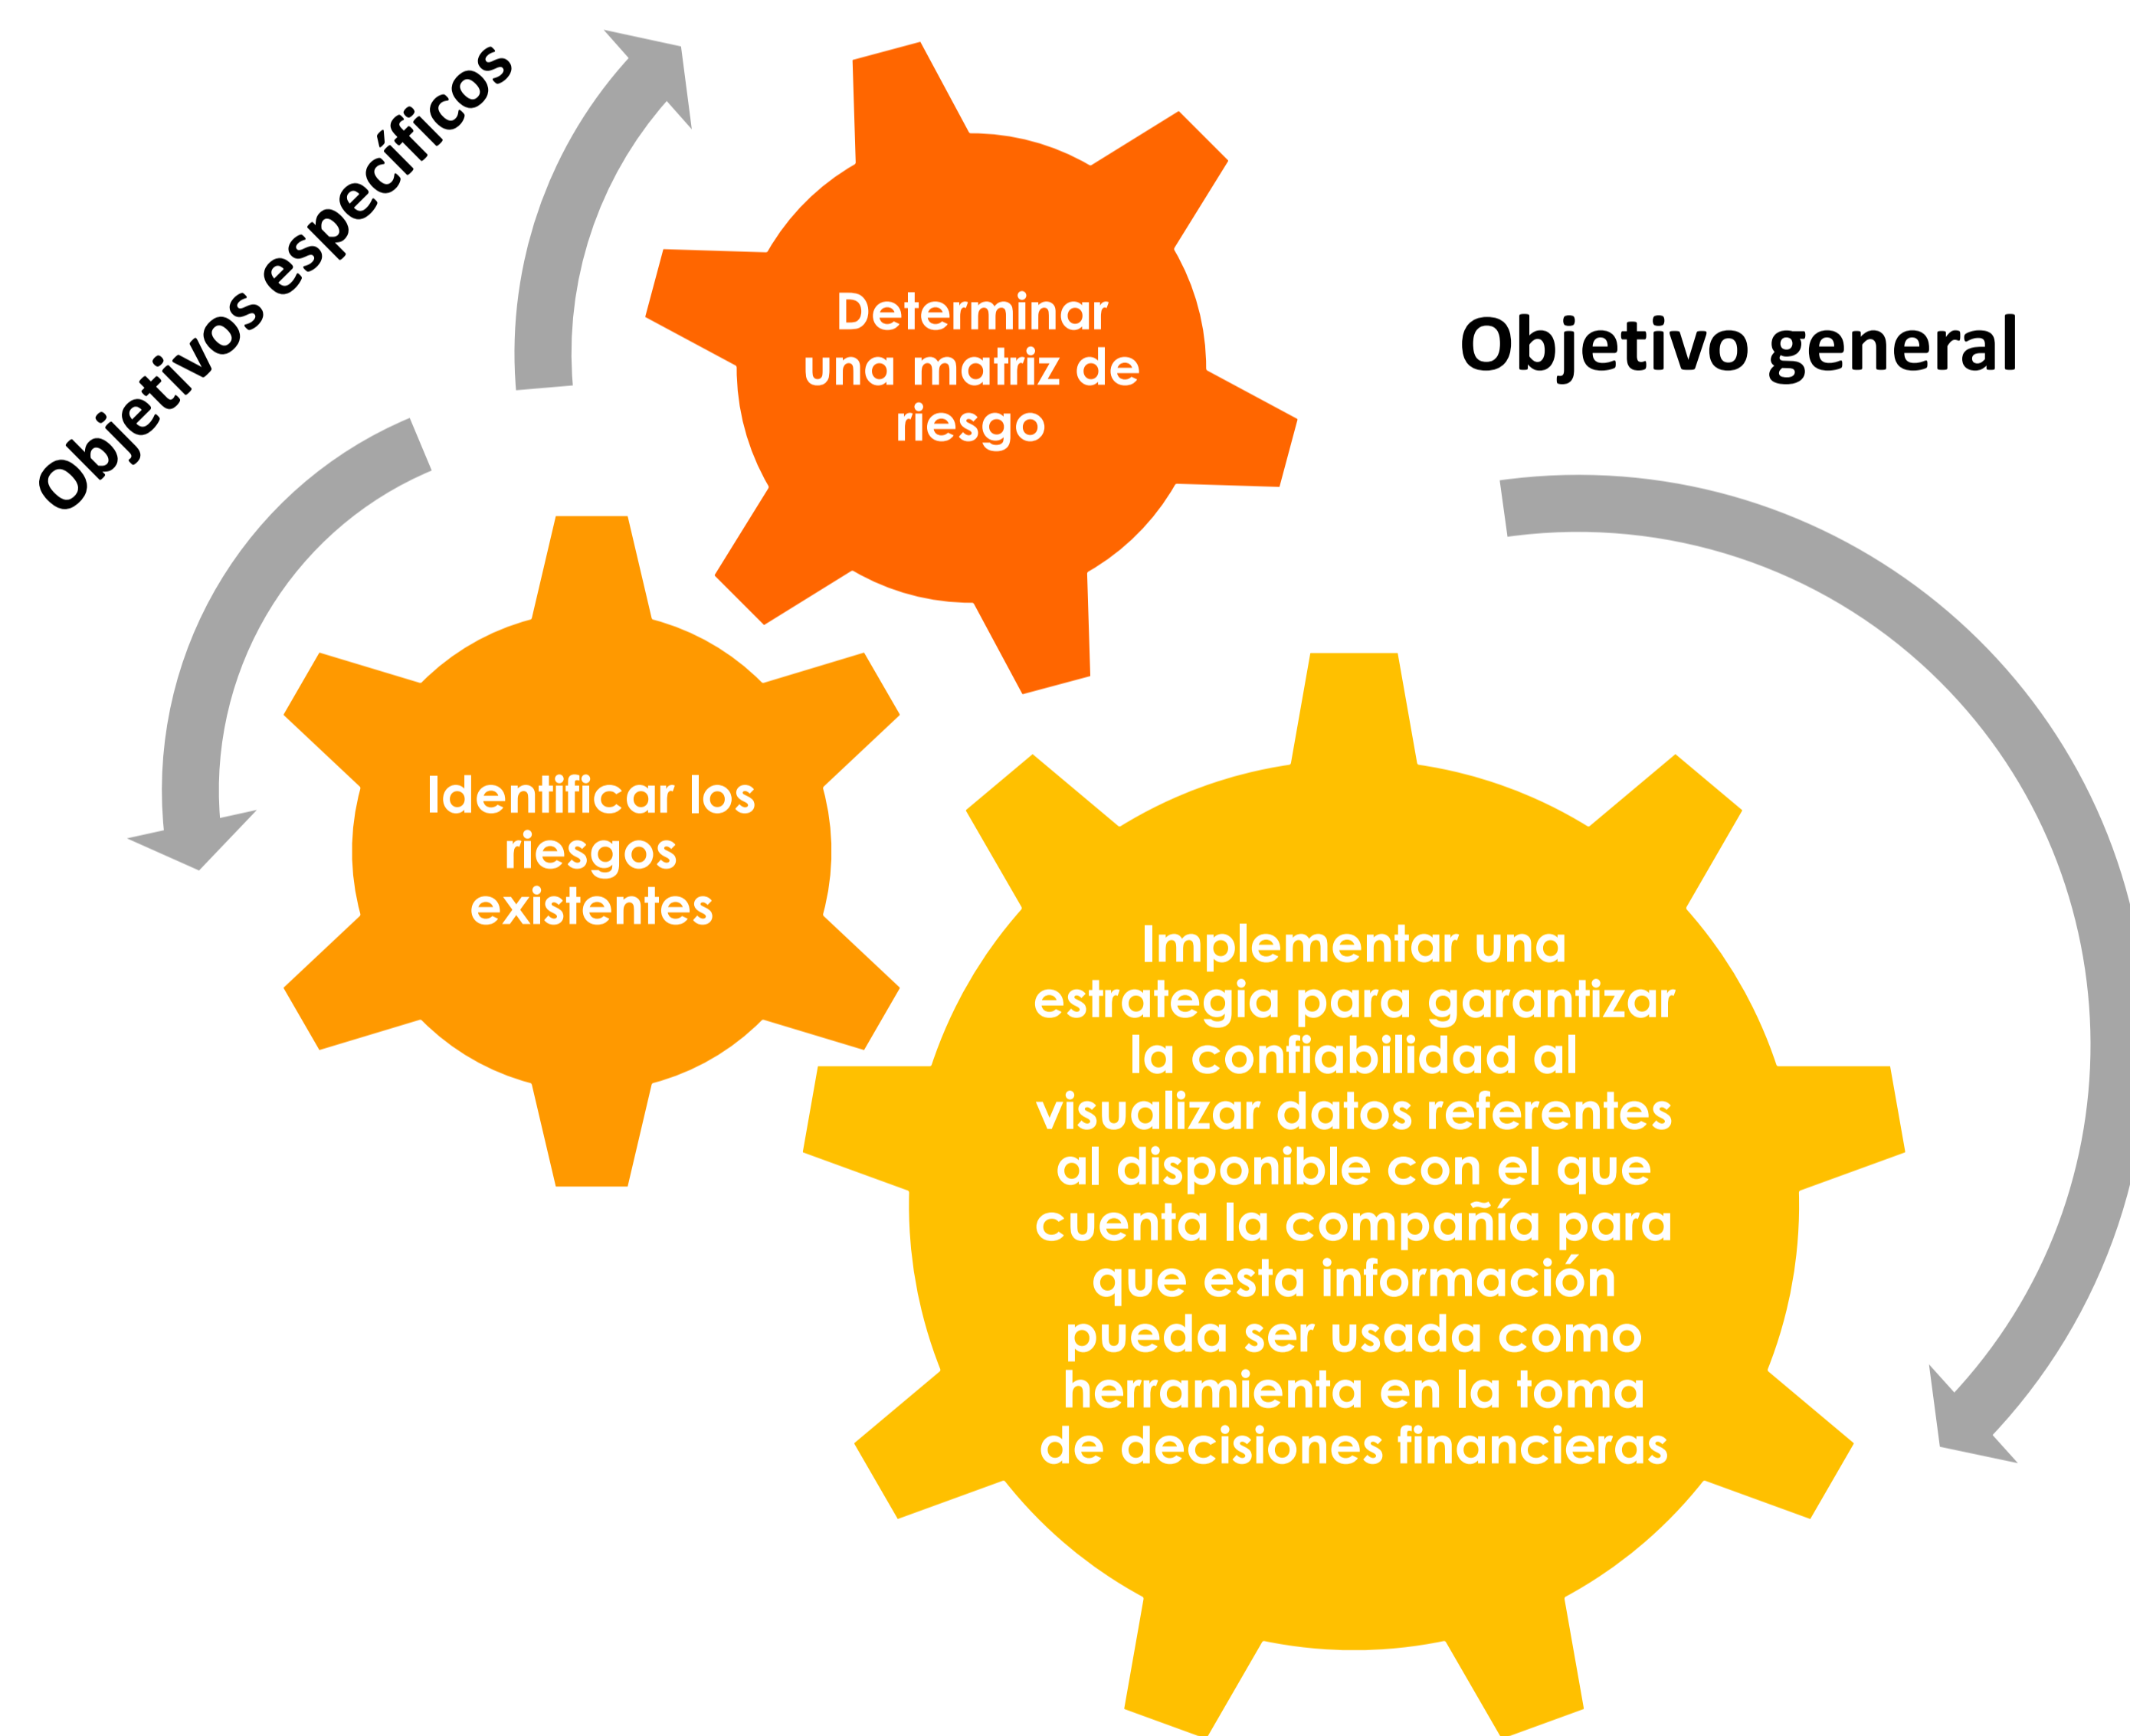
Objetivos específicos

Determinar una matriz de riesgo

Objetivo general

Identificar los riesgos existentes

Implementar una estrategia para garantizar la confiabilidad al visualizar datos referentes al disponible con el que cuenta la compañía para que esta información pueda ser usada como herramienta en la toma de decisiones financieras